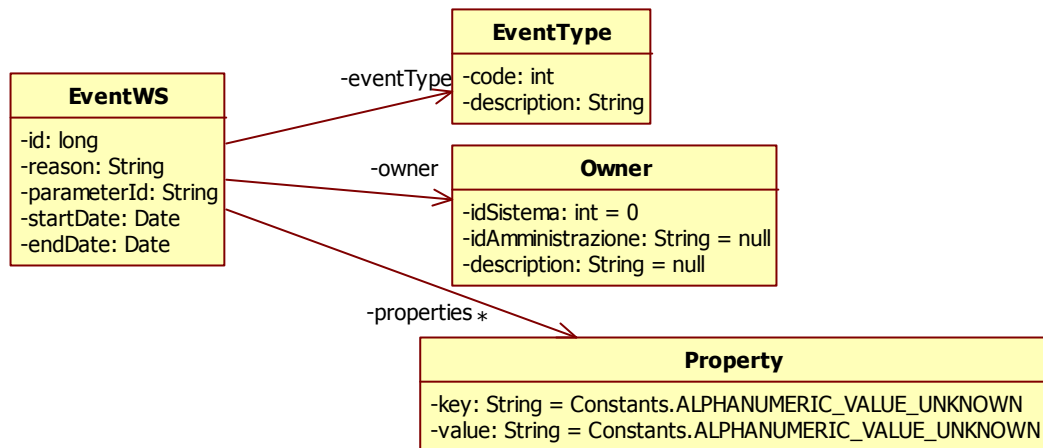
EventWS
-id: long
-reason: String
-parameterId: String
-startDate: Date
-endDate: Date

-eventType

EventType
-code: int
-description: String

-owner

Owner
-idSistema: int = 0
-idAmministrazione: String = null
-description: String = null

-properties *

Property
-key: String = Constants.ALPHANUMERIC_VALUE_UNKNOWN
-value: String = Constants.ALPHANUMERIC_VALUE_UNKNOWN